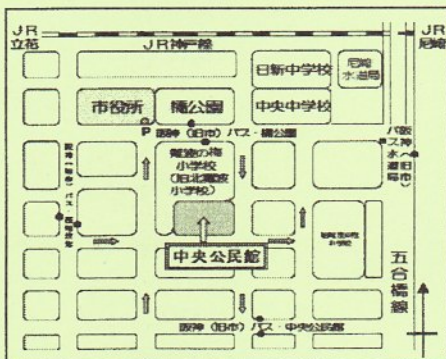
JR
立花

JR神戸線

JR
尼崎

日新中学校

尼崎
水道局

市役所

橘公園

中央中学校

P
阪神(旧市)バス・橘公園

難波の梅
小学校
(旧北難波
小学校)

阪神(旧市)バス・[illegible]

阪神(旧市)バス・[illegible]

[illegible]

中央公民館

五
合
橋
線

阪神(旧市)バス・中央公民館